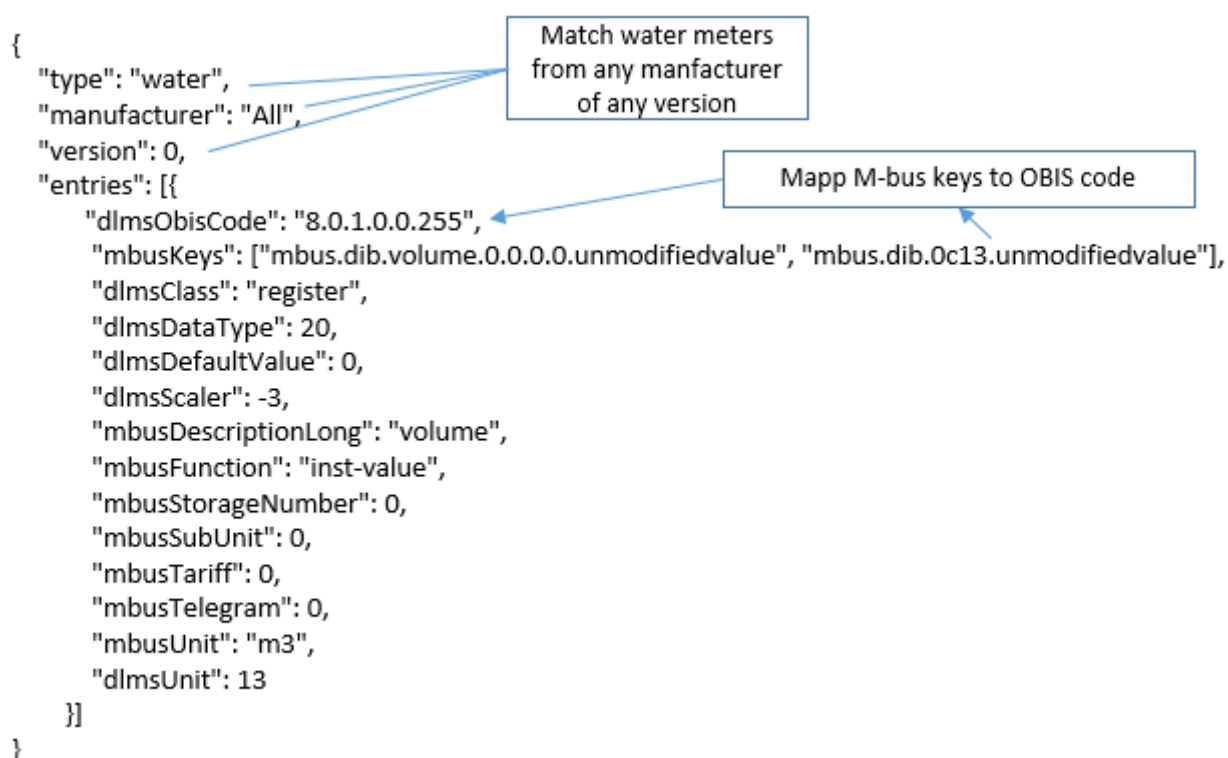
{
"type": "water",
"manufacturer": "All",
"version": 0,
"entries": [{
"dlmsObisCode": "8.0.1.0.0.255",
"mbusKeys": ["mbus.dib.volume.0.0.0.0.unmodifiedvalue", "mbus.dib.0c13.unmodifiedvalue"],
"dlmsClass": "register",
"dlmsDataType": 20,
"dlmsDefaultValue": 0,
"dlmsScaler": -3,
"mbusDescriptionLong": "volume",
"mbusFunction": "inst-value",
"mbusStorageNumber": 0,
"mbusSubUnit": 0,
"mbusTariff": 0,
"mbusTelegram": 0,
"mbusUnit": "m3",
"dlmsUnit": 13
}]
}

Match water meters from any manfacturer of any version

Mapp M-bus keys to OBIS code